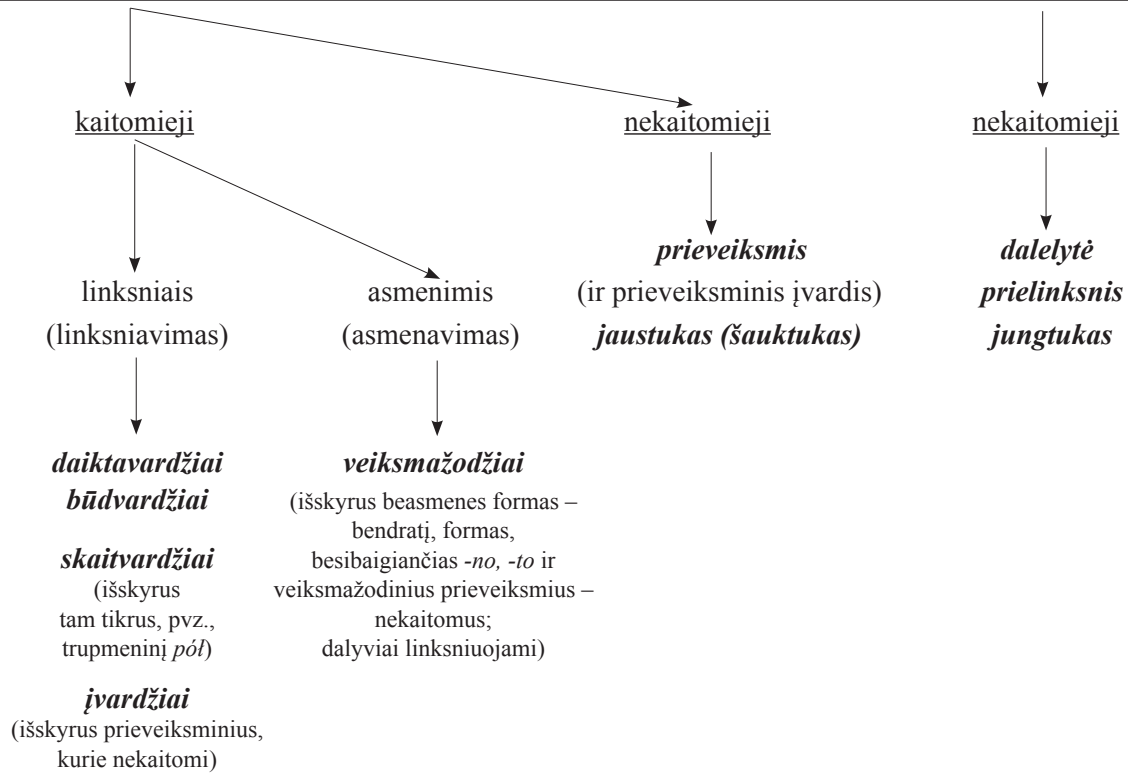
kaitomieji

nekaitomieji

nekaitomieji

linksniais
(linksniavimas)

asmenimis
(asmenavimas)

***prieveiksmis***
(ir prieveiksminis įvardis)
***jaustukas (šauktukas)***

***dalelytė***
***prielinksnis***
***jungtukas***

***daiktavardžiai***
***būdvardžiai***

***skaitvardžiai***
(išskyrus tam tikrus, pvz., trupmeninį *pół*)

***įvardžiai***
(išskyrus prieveiksminius, kurie nekaitomi)

***veiksmažodžiai***
(išskyrus beasmenes formas – bendratį, formas, besibaigiančias *-no, -to* ir veiksmažodinius prieveiksmius – nekaitomus; dalyviai linksniuojami)